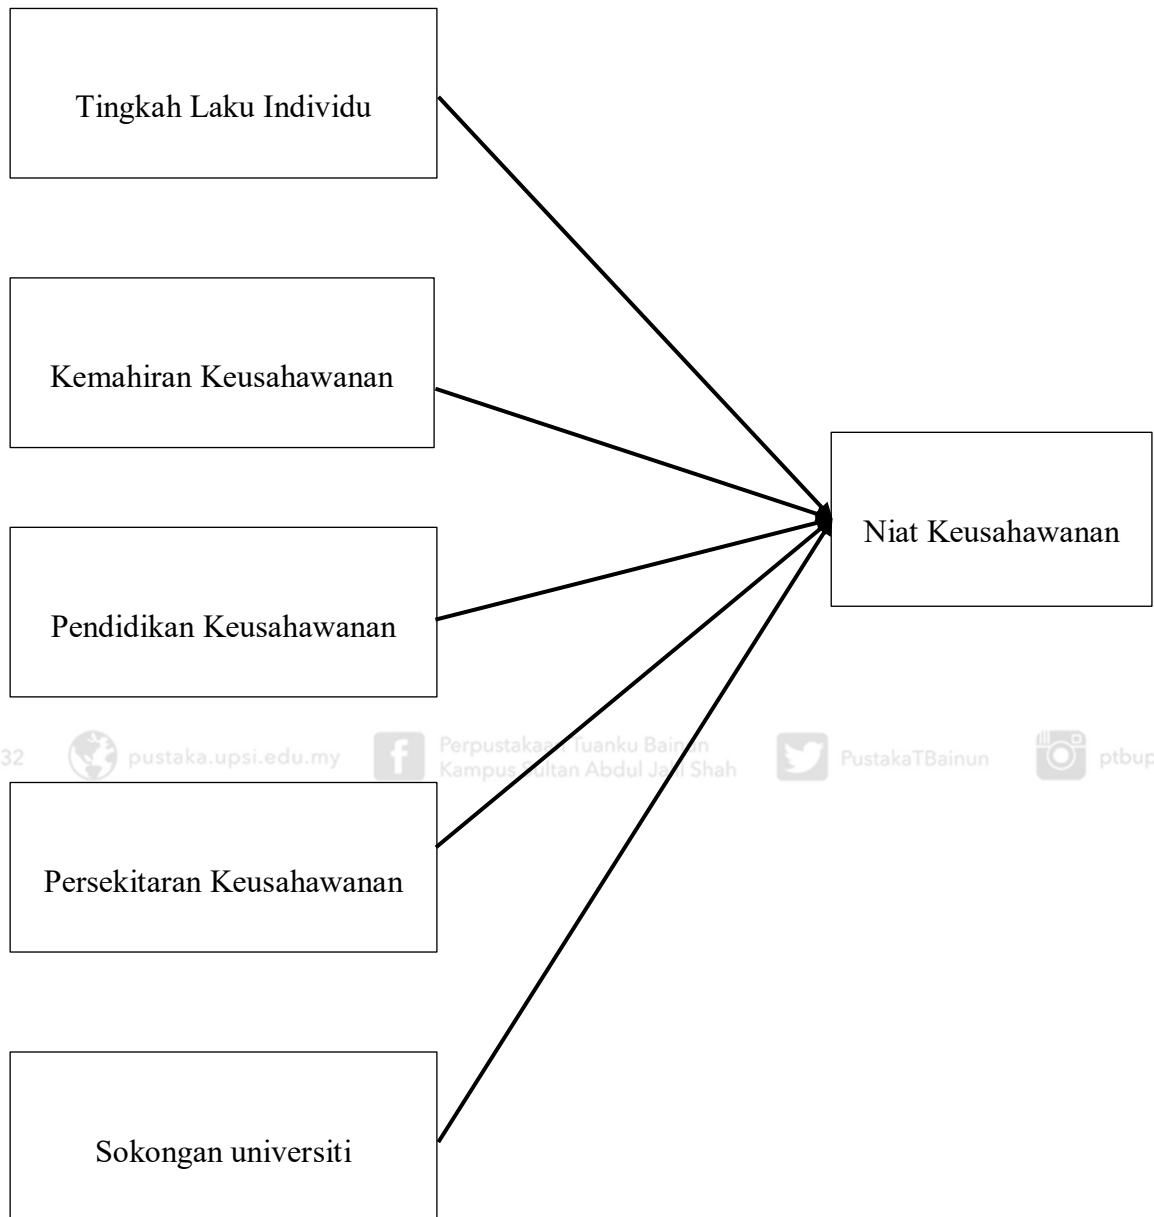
Tingkah Laku Individu

Kemahiran Keusahawanan

Pendidikan Keusahawanan

Persekitaran Keusahawanan

Sokongan universiti

Niat Keusahawanan

32 pustaka.upsi.edu.my Perpustakaan Tuanku Bainun Kampus Sultan Abdul Jalil Shah PustakaTBainun ptbup